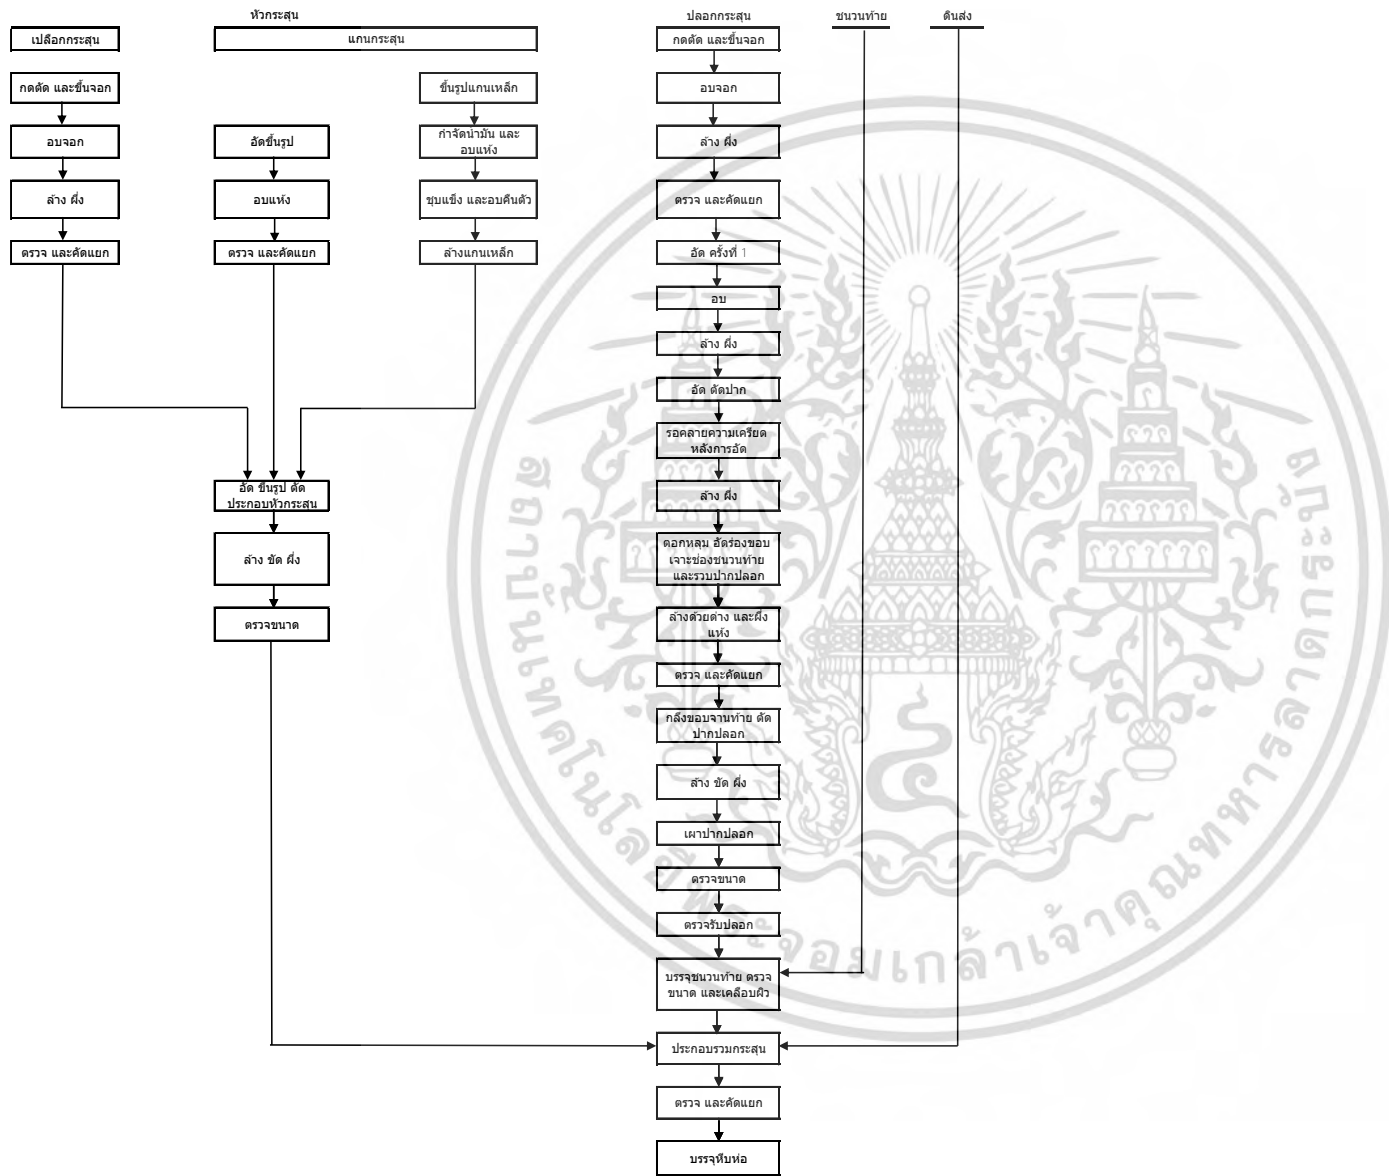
หัวกระสุน

เปลือกกระสุน

แกนกระสุน

กดตัด และขึ้นจอก

ขึ้นรูปแกนเหล็ก

อบจอก

อัดขึ้นรูป

กำจัดน้ำมัน และอบแห้ง

ล้าง ผึ่ง

อบแห้ง

ชุบแข็ง และอบคืนตัว

ตรวจ และคัดแยก

ตรวจ และคัดแยก

ล้างแกนเหล็ก

อัด ขึ้นรูป ตัด ประกอบหัวกระสุน

ล้าง ขัด ผึ่ง

ตรวจขนาด

ปลอกกระสุน

ชนวนท้าย

ดินส่ง

กดตัด และขึ้นจอก

อบจอก

ล้าง ผึ่ง

ตรวจ และคัดแยก

อัด ครั้งที่ 1

อบ

ล้าง ผึ่ง

อัด ตัดปาก

รอคลายความเครียดหลังการอัด

ล้าง ผึ่ง

ตอกหลุม อัดร่องขอบ เจาะช่องชนวนท้าย และรวบปากปลอก

ล้างด้วยด่าง และผึ่งแห้ง

ตรวจ และคัดแยก

กลึงขอบจานท้าย ตัดปากปลอก

ล้าง ขัด ผึ่ง

เผาปากปลอก

ตรวจขนาด

ตรวจรับปลอก

บรรจุชนวนท้าย ตรวจขนาด และเคลือบผิว

ประกอบรวมกระสุน

ตรวจ และคัดแยก

บรรจุหีบห่อ